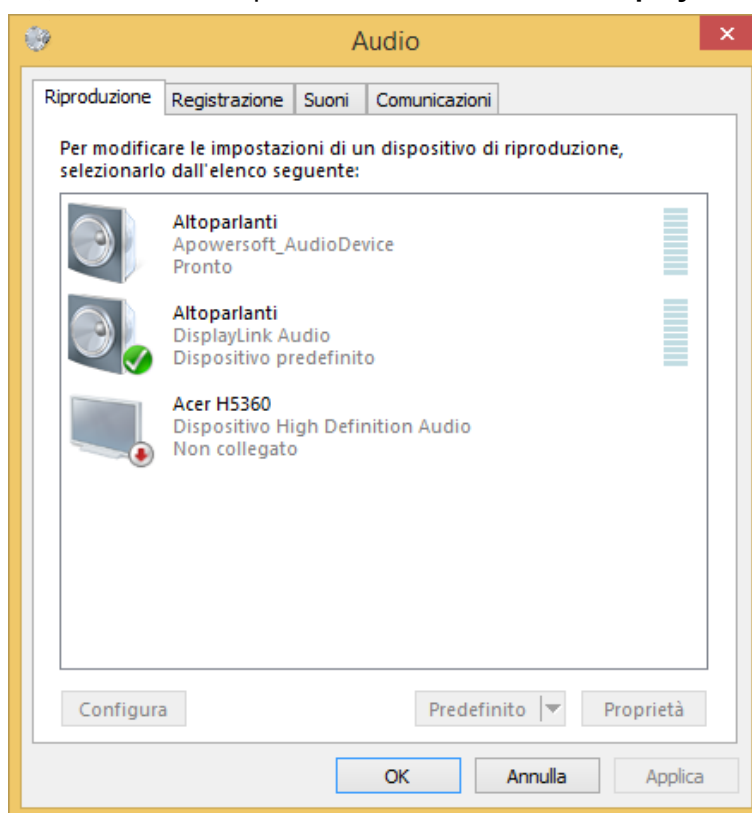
Audio

Riproduzione | Registrazione | Suoni | Comunicazioni

Per modificare le impostazioni di un dispositivo di riproduzione, selezionarlo dall'elenco seguente:

Altoparlanti
Apowersoft_AudioDevice
Pronto

Altoparlanti
DisplayLink Audio
Dispositivo predefinito

Acer H5360
Dispositivo High Definition Audio
Non collegato

Configura
Predefinito
Proprietà

OK
Annulla
Applica